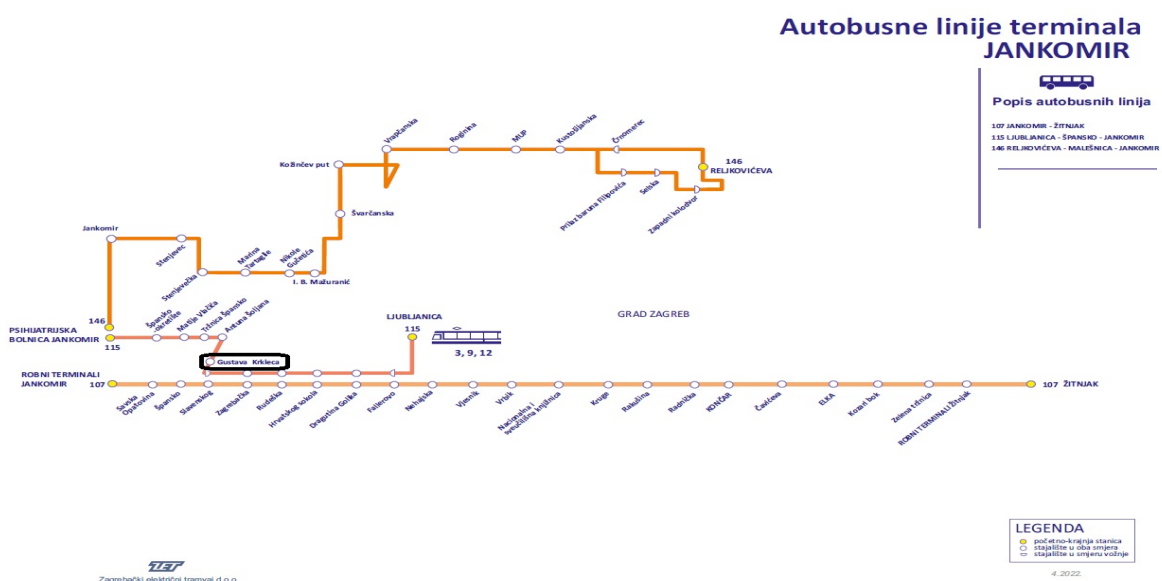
Autobusne linije terminala JANKOMIR

Popis autobusnih linija

107 JANKOMIR - ŽITNJAK
115 LJUBLJANICA - ŠPANSKO - JANKOMIR
146 RELJKOVIĆEVA - MALEŠNICA - JANKOMIR

Vrapčanska
Rogina
MUP
Kustošijanska
Črnomerec
146 RELJKOVIĆEVA
Kožinčev put
Prilaz baruna Filipovića
Selska
Zapadni kolodvor
Švarčanska
Jankomir
Stenjevec
Stenjevečka
Marina Tartaglie
Nikole Gučetića
I. B. Mažuranić
146
PSIHIJATRIJSKA BOLNICA JANKOMIR
115
Špansko okretište
Matije Vlačića
Tržnica Špansko
Antuna Šoljana
LJUBLJANICA
115
3, 9, 12
GRAD ZAGREB
Gustava Krkleca
ROBNI TERMINALI JANKOMIR
107
107 ŽITNJAK
Savska Opatovina
Špansko
Slavenskog
Zagrebačka
Rudeška
Hrvatskog sokola
Dragutina Golika
Follerovo
Nehajska
Vjesnik
Vrbik
Nacionalna i sveučilišna knjižnica
Kruge
Rakušina
Radnička
KONČAR
Čavićeva
ELKA
Kozari bok
Zelena tržnica
ROBNI TERMINALI Žitnjak

LEGENDA
početno-krajnja stanica
stajalište u oba smjera
stajalište u smjeru vožnje

Zagrebački električni tramvaj d.o.o.
4.2022.